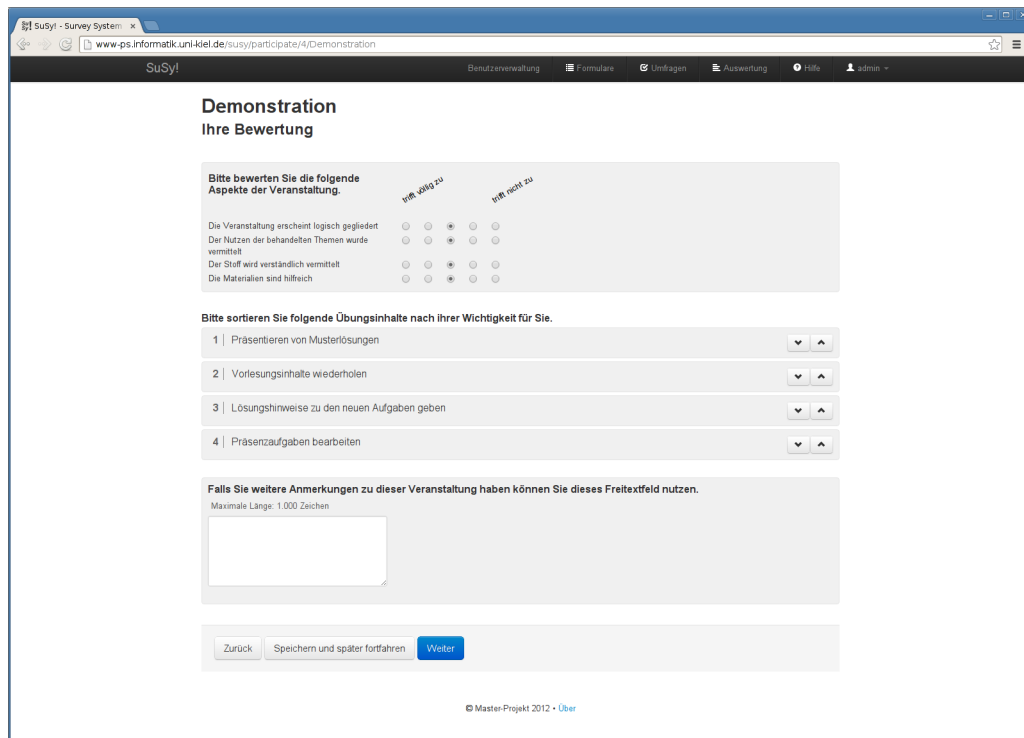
SuSy! - Survey System ×

www-ps.informatik.uni-kiel.de/susy/participate/4/Demonstration

SuSy!

Benutzerverwaltung Formulare Umfragen Auswertung Hilfe admin

Demonstration

Ihre Bewertung

Bitte bewerten Sie die folgende Aspekte der Veranstaltung.

trifft völlig zu

trifft nicht zu

Die Veranstaltung erscheint logisch gegliedert

Der Nutzen der behandelten Themen wurde vermittelt

Der Stoff wird verständlich vermittelt

Die Materialien sind hilfreich

Bitte sortieren Sie folgende Übungsinhalte nach ihrer Wichtigkeit für Sie.

1 Präsentieren von Musterlösungen

2 Vorlesungsinhalte wiederholen

3 Lösungshinweise zu den neuen Aufgaben geben

4 Präsenzaufgaben bearbeiten

Falls Sie weitere Anmerkungen zu dieser Veranstaltung haben können Sie dieses Freitextfeld nutzen.

Maximale Länge: 1.000 Zeichen

Zurück Speichern und später fortfahren Weiter

© Master-Projekt 2012 • Über